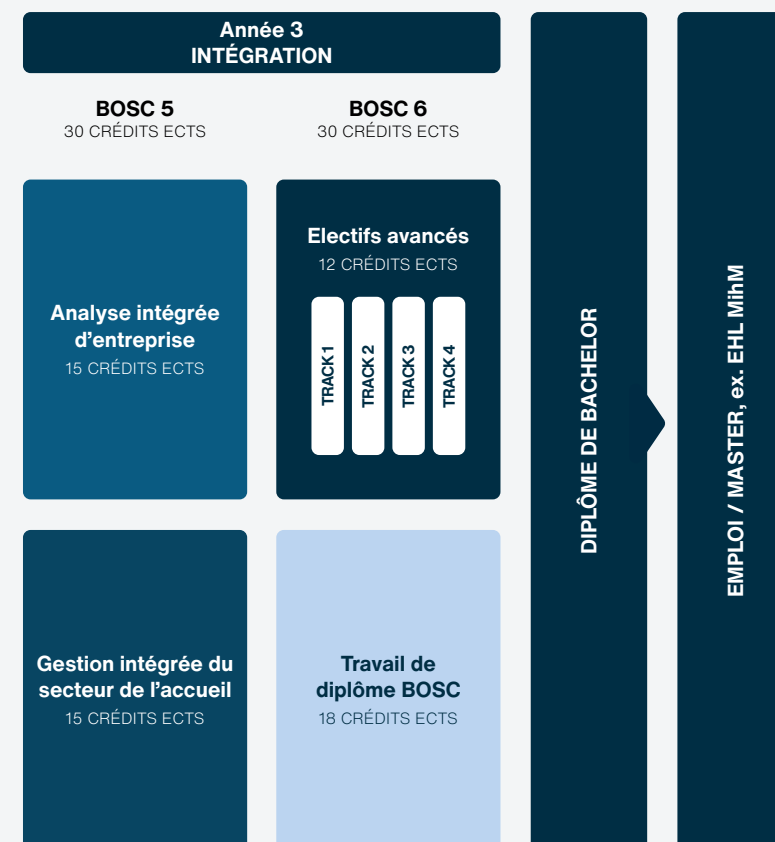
Année 3
INTÉGRATION

BOSC 5
30 CRÉDITS ECTS

BOSC 6
30 CRÉDITS ECTS

Analyse intégrée d'entreprise
15 CRÉDITS ECTS

Electifs avancés
12 CRÉDITS ECTS

TRACK 1

TRACK 2

TRACK 3

TRACK 4

Gestion intégrée du secteur de l'accueil
15 CRÉDITS ECTS

Travail de diplôme BOSC
18 CRÉDITS ECTS

DIPLÔME DE BACHELOR

EMPLOI / MASTER, ex. EHL MihM